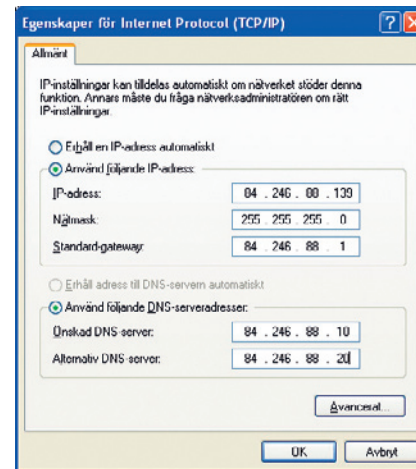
Egenskaper för Internet Protocol (TCP/IP)

Allmänt

IP-inställningar kan tilldelas automatiskt om nätverket stöder denna funktion. Annars måste du fråga nätverksadministratören om rätt IP-inställningar.

Erhåll en IP-adress automatiskt

Använd följande IP-adress:

IP-adress: 84 . 246 . 88 . 139

Nätmask: 255 . 255 . 255 . 0

Standard-gateway: 84 . 246 . 88 . 1

Erhåll adress till DNS-servern automatiskt

Använd följande DNS-serveradresser:

Önskad DNS-server: 84 . 246 . 88 . 10

Alternativ DNS-server: 84 . 246 . 88 . 20

Avancerat...

OK

Avbryt